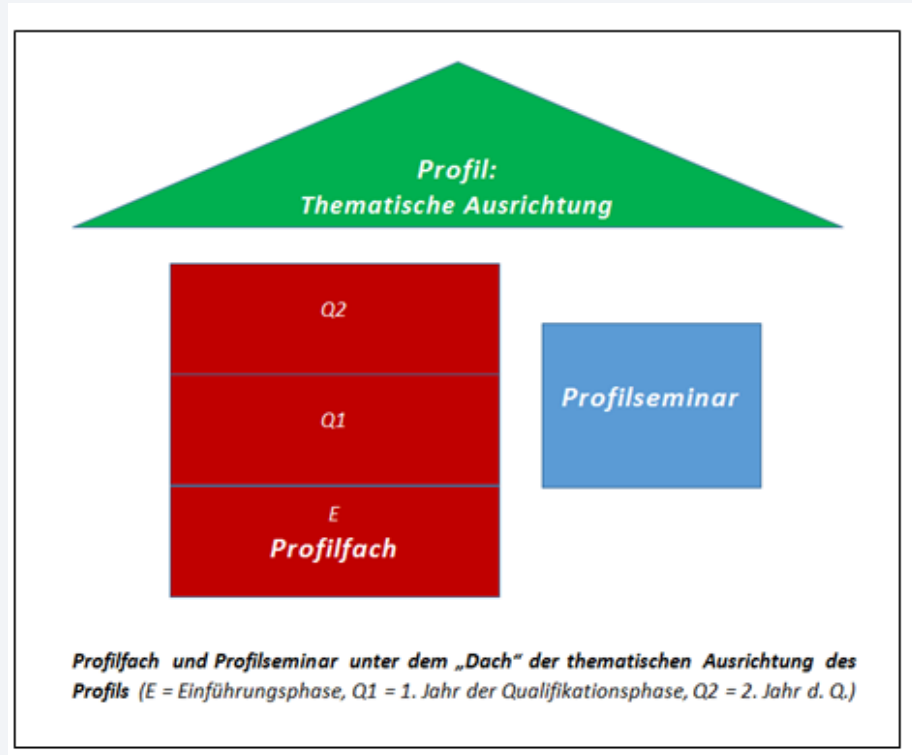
Profil:
Thematische Ausrichtung

Q2

Q1

E
Profilfach

Profilseminar

Profilfach und Profilseminar unter dem „Dach" der thematischen Ausrichtung des Profils (E = Einführungsphase, Q1 = 1. Jahr der Qualifikationsphase, Q2 = 2. Jahr d. Q.)